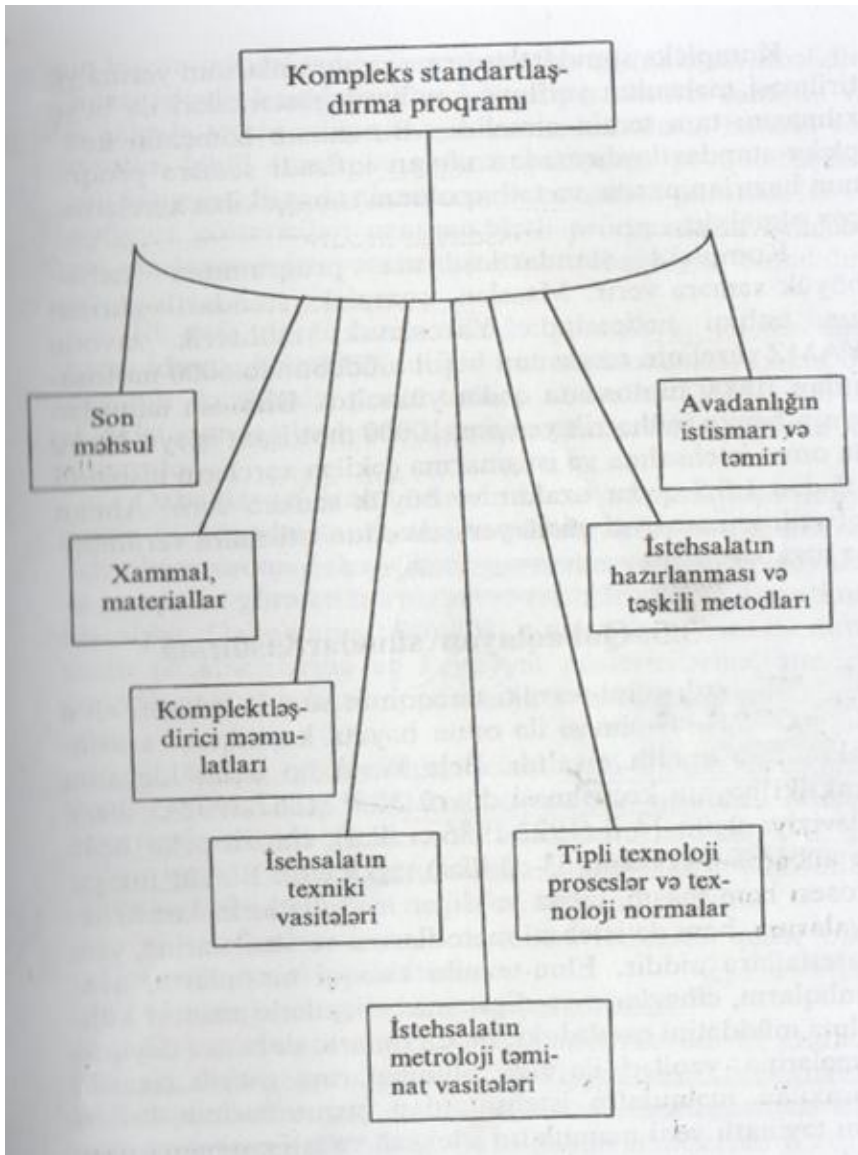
Kompleks standartlaşdırma proqramı

Son məhsul

Avadanlığın istismarı və təmiri

Xammal, materiallar

İstehsalatın hazırlanması və təşkili metodları

Komplektləşdirici məmulatları

İsehsalatın texniki vasitələri

Tipli texnoloji proseslər və texnoloji normalar

İstehsalatın metroloji təminat vasitələri